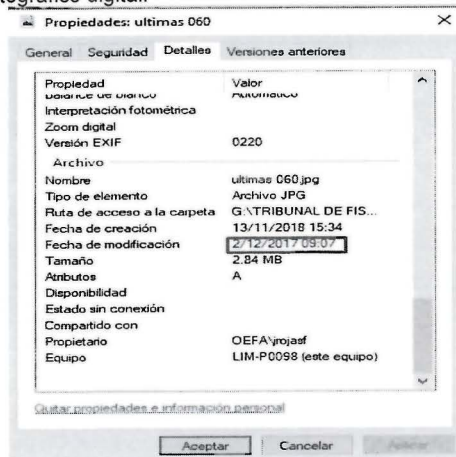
tográfico digital

Propiedades: ultimas 060

×

General Seguridad Detalles Versiones anteriores

| Propiedad | Valor |
|---|---|
| Balance de blanco | Automático |
| Interpretación fotométrica | |
| Zoom digital | |
| Versión EXIF | 0220 |
| Archivo | |
| Nombre | ultimas 060.jpg |
| Tipo de elemento | Archivo JPG |
| Ruta de acceso a la carpeta | G:\TRIBUNAL DE FIS... |
| Fecha de creación | 13/11/2018 15:34 |
| Fecha de modificación | 2/12/2017 09:07 |
| Tamaño | 2.84 MB |
| Atributos | A |
| Disponibilidad | |
| Estado sin conexión | |
| Compartido con | |
| Propietario | OEFA\jrojasf |
| Equipo | LIM-P0098 (este equipo) |

Quitar propiedades e información personal

Aceptar Cancelar Aplicar